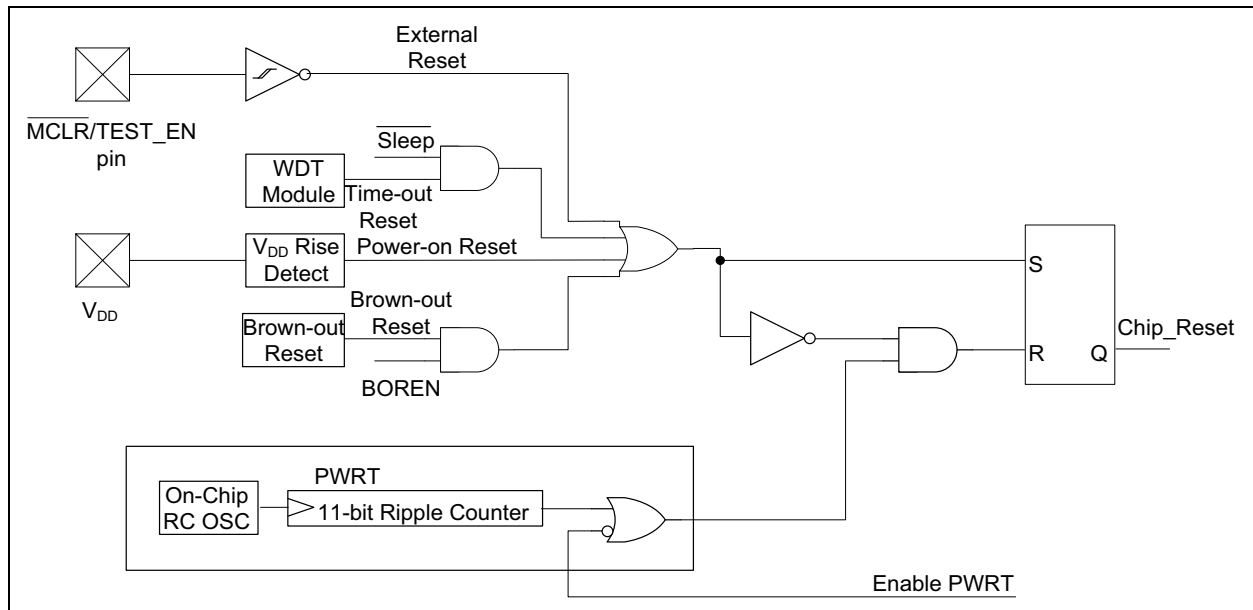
External Reset

$\overline{\text{MCLR}}$/TEST_EN pin

$\overline{\text{Sleep}}$

WDT Module

Time-out Reset

$V_{DD}$ Rise Detect

Power-on Reset

$V_{DD}$

Brown-out Reset

Brown-out Reset

BOREN

S

R

Q

Chip_Reset

On-Chip RC OSC

PWRT

11-bit Ripple Counter

Enable PWRT